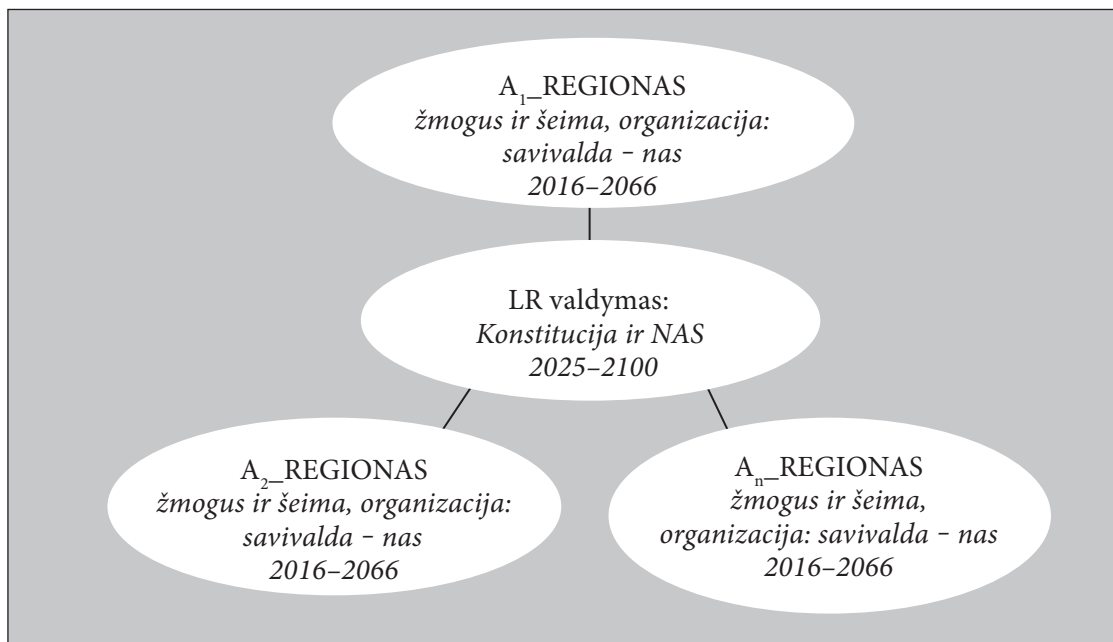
$A_1$_REGIONAS
žmogus ir šeima, organizacija: savivalda – nas
2016–2066

LR valdymas:
Konstitucija ir NAS
2025–2100

$A_2$_REGIONAS
žmogus ir šeima, organizacija: savivalda – nas
2016–2066

$A_n$_REGIONAS
žmogus ir šeima, organizacija: savivalda – nas
2016–2066